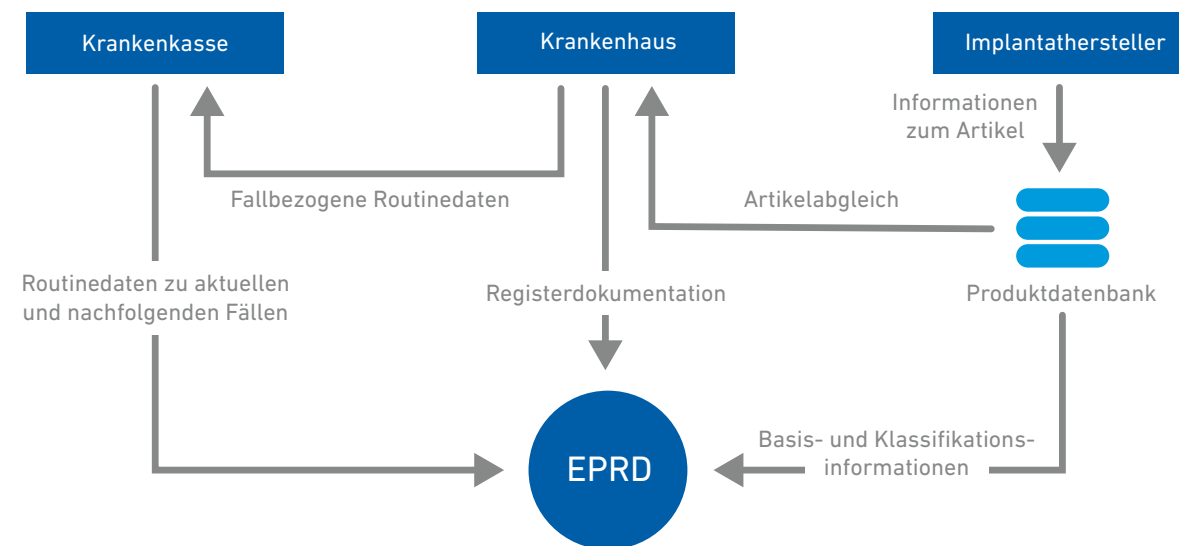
Krankenkasse

Krankenhaus

Implantathersteller

Informationen zum Artikel

Fallbezogene Routinedaten

Artikelabgleich

Routinedaten zu aktuellen und nachfolgenden Fällen

Registerdokumentation

Produktdatenbank

Basis- und Klassifikationsinformationen

EPRD